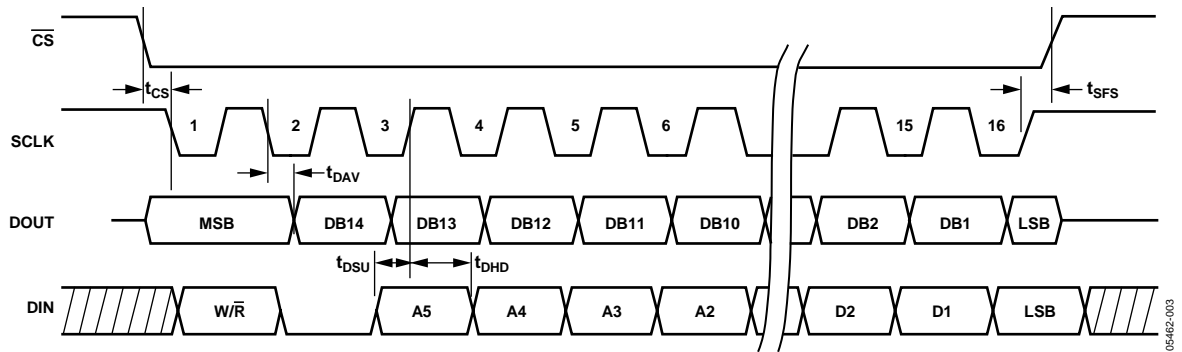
$\overline{CS}$

$t_{CS}$

$t_{SFS}$

SCLK

1

2

3

4

5

6

15

16

$t_{DAV}$

DOUT

MSB

DB14

DB13

DB12

DB11

DB10

DB2

DB1

LSB

$t_{DSU}$

$t_{DHD}$

DIN

W/$\overline{R}$

A5

A4

A3

A2

D2

D1

LSB

05462-003